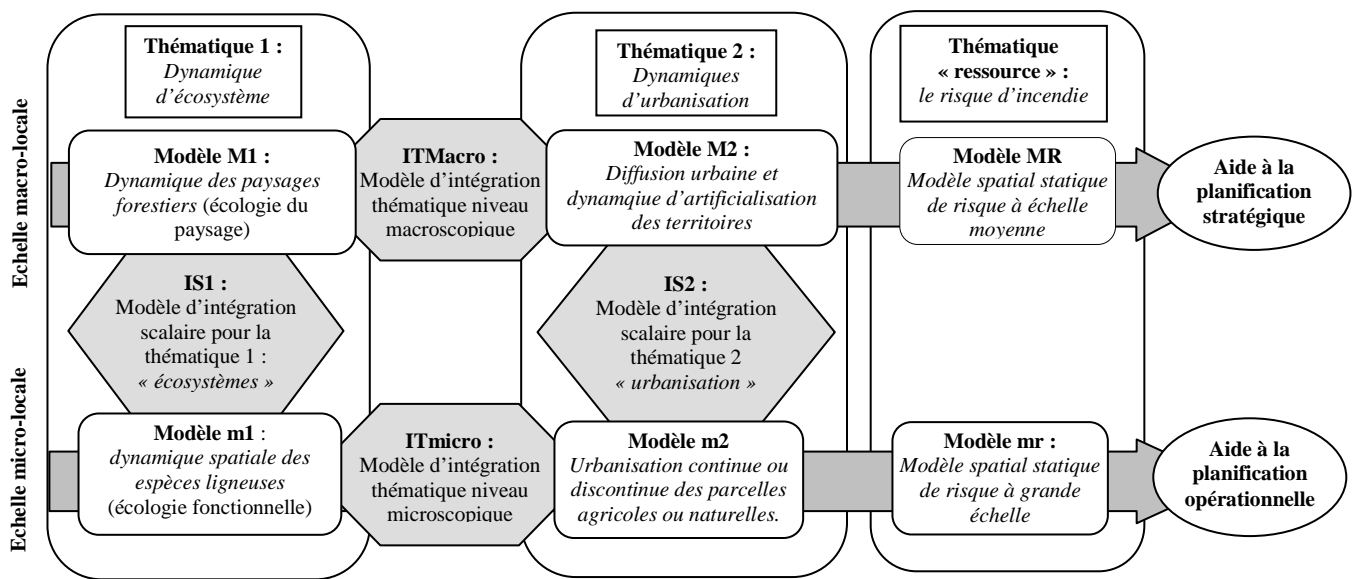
Echelle macro-locale

Echelle micro-locale

**Thématique 1 :** *Dynamique d'écosystème*

**Thématique 2 :** *Dynamiques d'urbanisation*

**Thématique « ressource » :** *le risque d'incendie*

**Modèle M1 :** *Dynamique des paysages forestiers* (écologie du paysage)

**ITMacro :** Modèle d'intégration thématique niveau macroscopique

**Modèle M2 :** *Diffusion urbaine et dynamqiue d'artificialisation des territoires*

**Modèle MR** *Modèle spatial statique de risque à échelle moyenne*

**Aide à la planification stratégique**

**IS1 :** Modèle d'intégration scalaire pour la thématique 1 : *« écosystèmes »*

**IS2 :** Modèle d'intégration scalaire pour la thématique 2 *« urbanisation »*

**Modèle m1** : *dynamique spatiale des espèces ligneuses* (écologie fonctionnelle)

**ITmicro :** Modèle d'intégration thématique niveau microscopique

**Modèle m2** *Urbanisation continue ou discontinue des parcelles agricoles ou naturelles.*

**Modèle mr :** *Modèle spatial statique de risque à grande échelle*

**Aide à la planification opérationnelle**